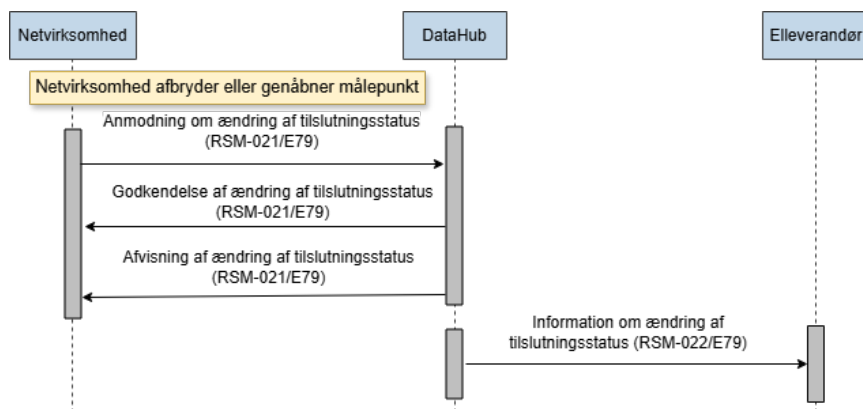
Netvirksomhed

DataHub

Elleverandør

Netvirksomhed afbryder eller genåbner målepunkt

Anmodning om ændring af tilslutningsstatus (RSM-021/E79)

Godkendelse af ændring af tilslutningsstatus (RSM-021/E79)

Afvisning af ændring af tilslutningsstatus (RSM-021/E79)

Information om ændring af tilslutningsstatus (RSM-022/E79)